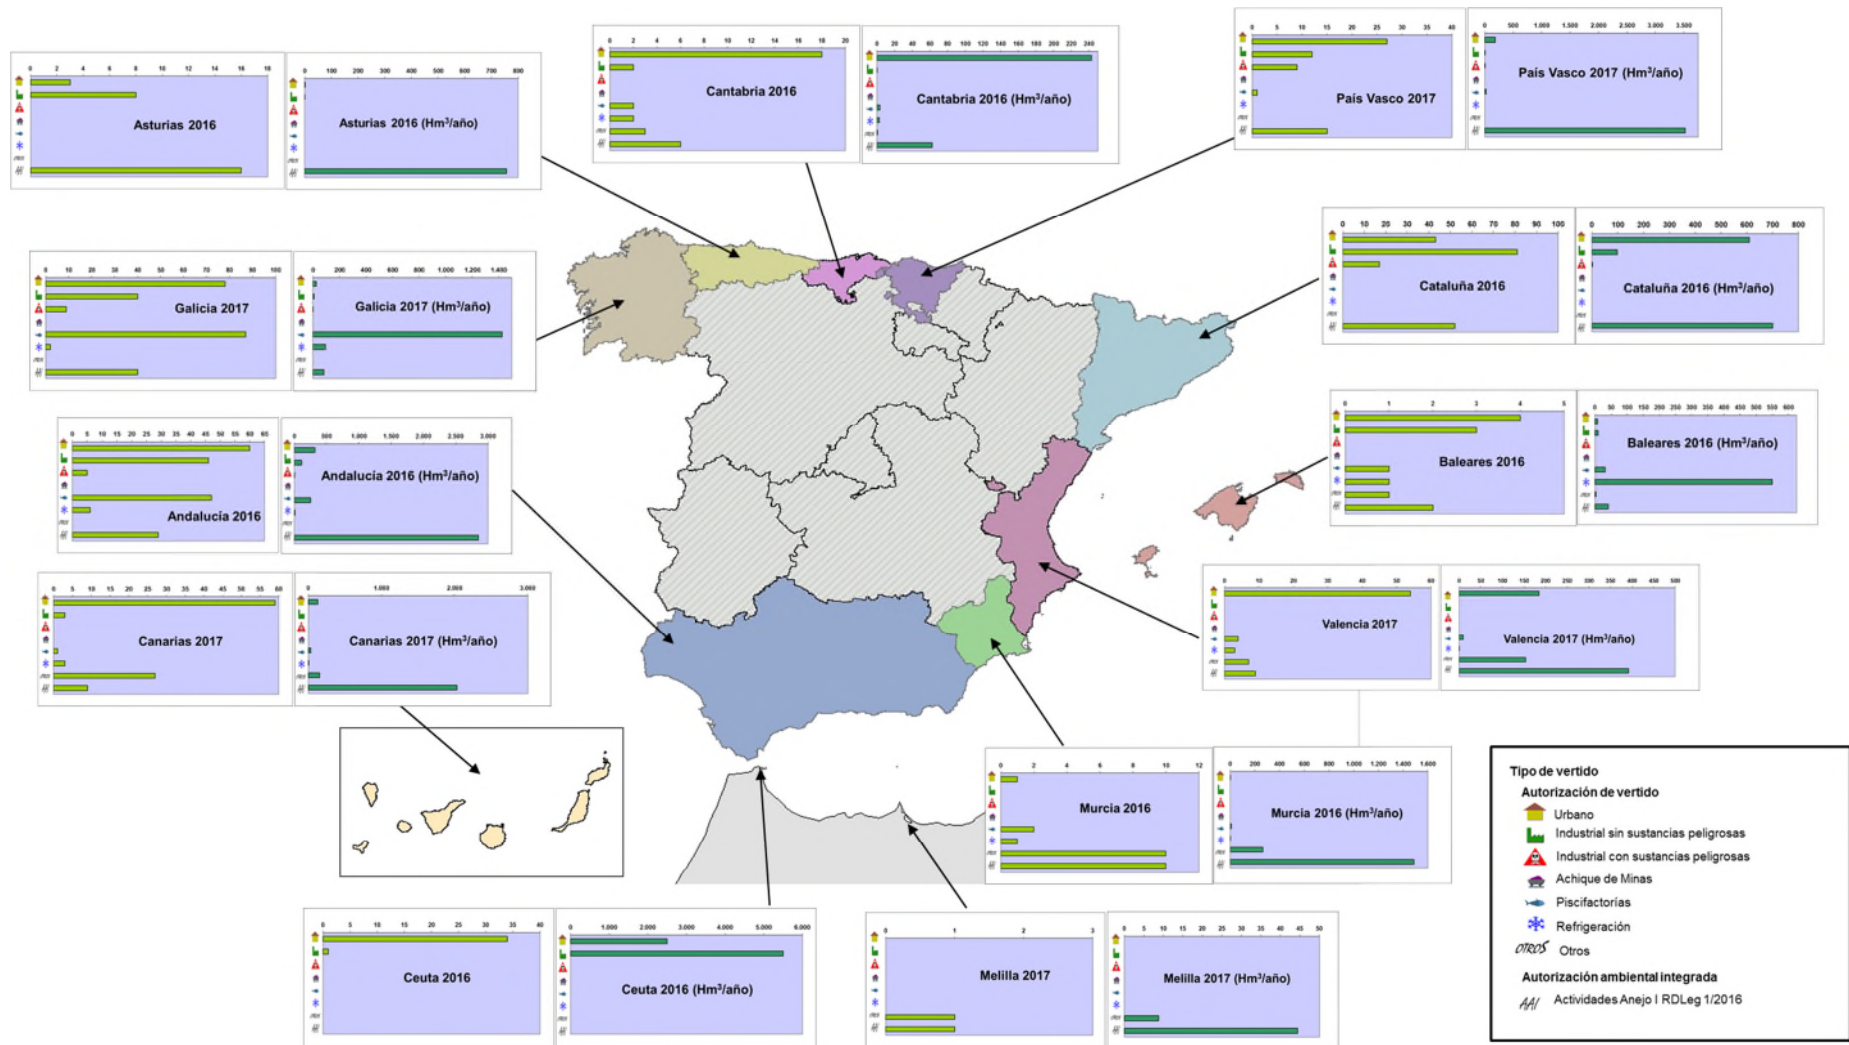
Asturias 2016

Asturias 2016 (Hm³/año)

Cantabria 2016

Cantabria 2016 (Hm³/año)

País Vasco 2017

País Vasco 2017 (Hm³/año)

Galicia 2017

Galicia 2017 (Hm³/año)

Cataluña 2016

Cataluña 2016 (Hm³/año)

Andalucía 2016

Andalucía 2016 (Hm³/año)

Baleares 2016

Baleares 2016 (Hm³/año)

Canarias 2017

Canarias 2017 (Hm³/año)

Valencia 2017

Valencia 2017 (Hm³/año)

Murcia 2016

Murcia 2016 (Hm³/año)

Ceuta 2016

Ceuta 2016 (Hm³/año)

Melilla 2017

Melilla 2017 (Hm³/año)

Tipo de vertido
Autorización de vertido
Urbano
Industrial sin sustancias peligrosas
Industrial con sustancias peligrosas
Achique de Minas
Piscifactorías
Refrigeración
OTROS Otros
Autorización ambiental integrada
AAI Actividades Anejo I RDLeg 1/2016